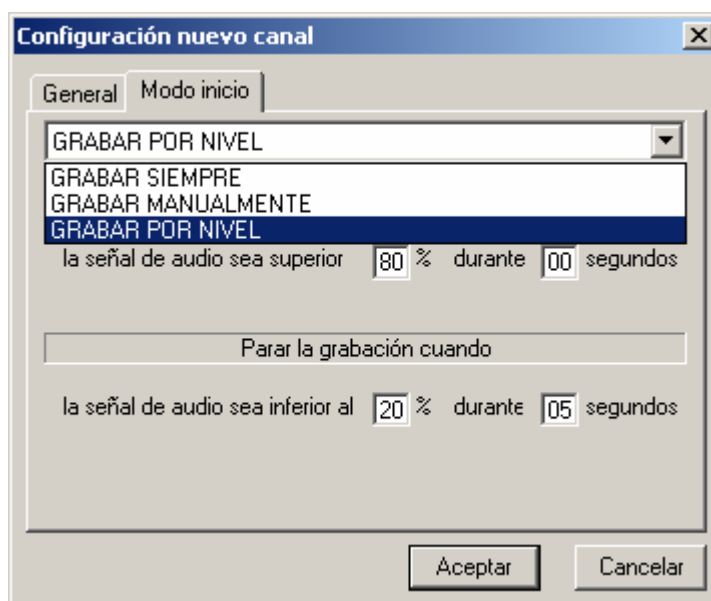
Configuración nuevo canal

General
Modo inicio

GRABAR POR NIVEL

GRABAR SIEMPRE
GRABAR MANUALMENTE
GRABAR POR NIVEL

la señal de audio sea superior 80 % durante 00 segundos

Parar la grabación cuando

la señal de audio sea inferior al 20 % durante 05 segundos

Aceptar
Cancelar